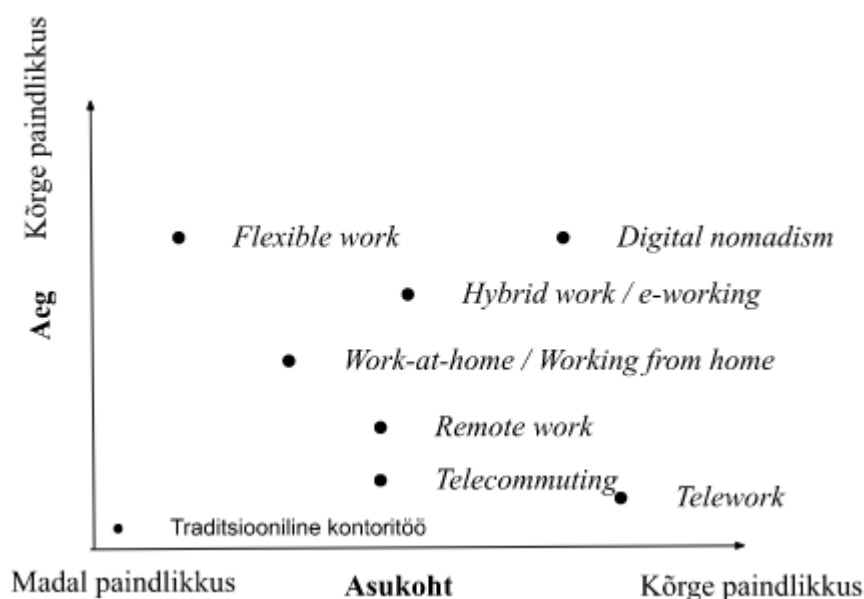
Kõrge paindlikkus

Aeg

Flexible work
Digital nomadism
Hybrid work / e-working
Work-at-home / Working from home
Remote work
Telecommuting
Telework
Traditsiooniline kontoritöö

Madal paindlikkus
Asukoht
Kõrge paindlikkus